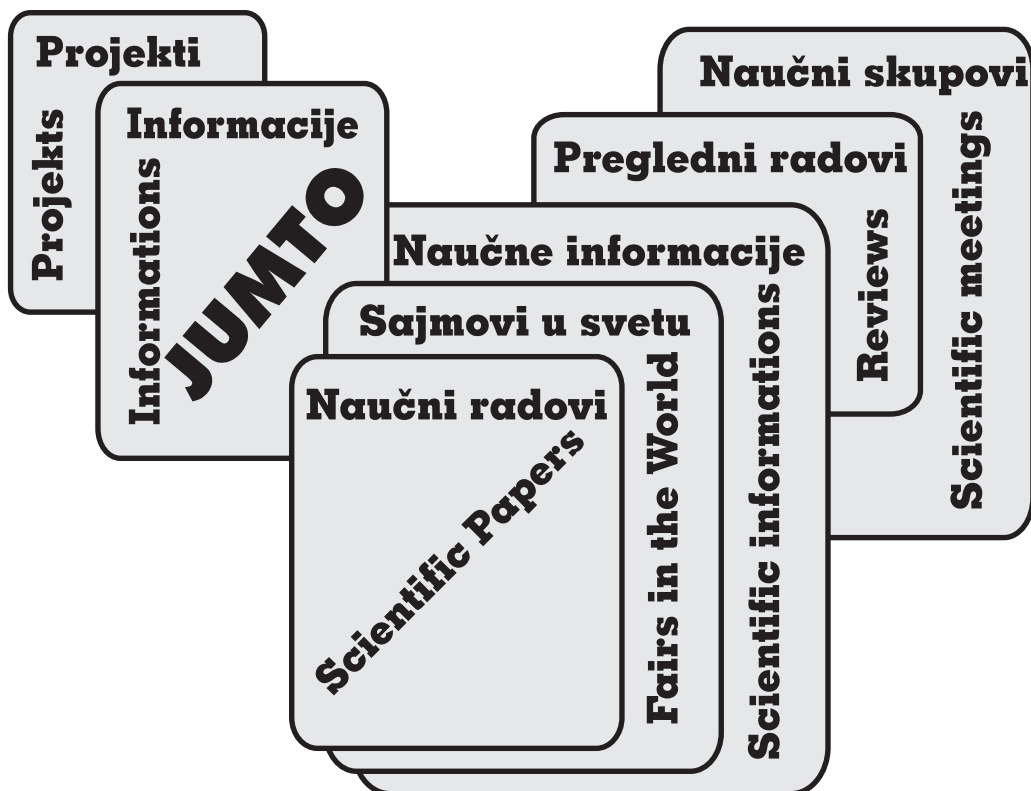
Projekti

Projekts

Informacije

Informations

JUMTO

Naučni skupovi

Scientific meetings

Pregledni radovi

Reviews

Naučne informacije

Scientific informations

Sajmovi u svetu

Fairs in the World

Naučni radovi

Scientific Papers